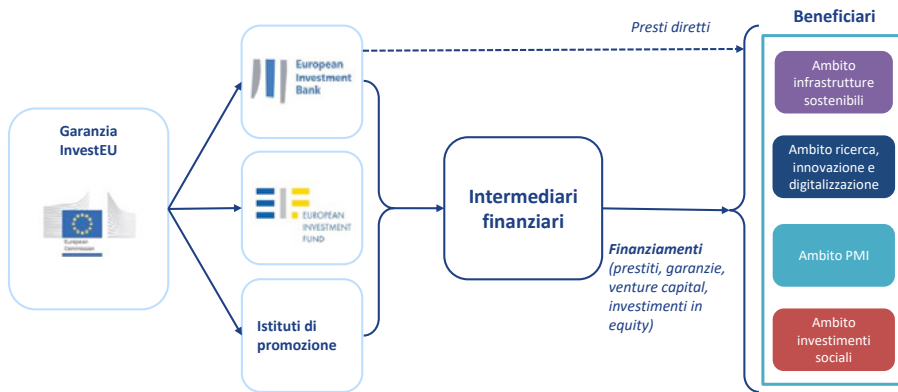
Garanzia InvestEU

European Commission

European Investment Bank

EUROPEAN INVESTMENT FUND

Istituti di promozione

Presti diretti

Intermediari finanziari

Finanziamenti (prestiti, garanzie, venture capital, investimenti in equity)

Beneficiari

Ambito infrastrutture sostenibili

Ambito ricerca, innovazione e digitalizzazione

Ambito PMI

Ambito investimenti sociali